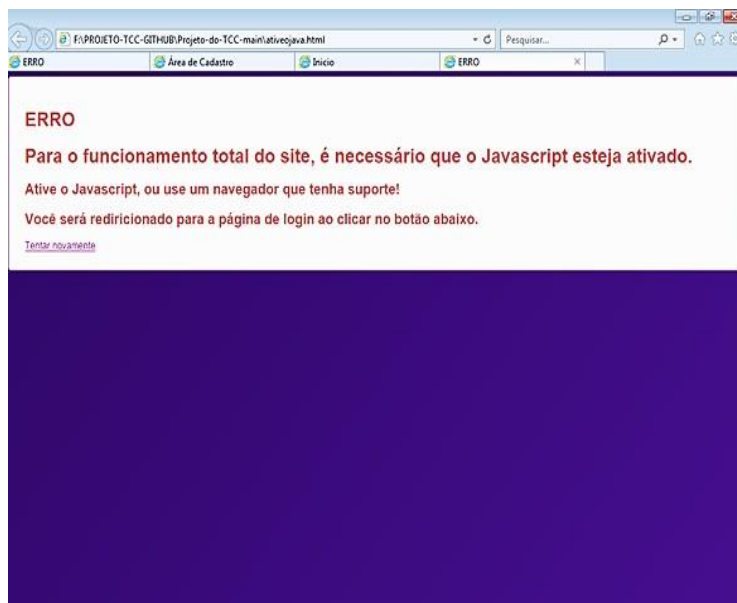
F:\PROJETO-TCC-GITHUB\Projeto-do-TCC-main\ativeojava.html

Pesquisar...

ERRO

Área de Cadastro

Inicio

ERRO

ERRO

Para o funcionamento total do site, é necessário que o Javascript esteja ativado.

Ative o Javascript, ou use um navegador que tenha suporte!

Você será redirecionado para a página de login ao clicar no botão abaixo.

Tentar novamente